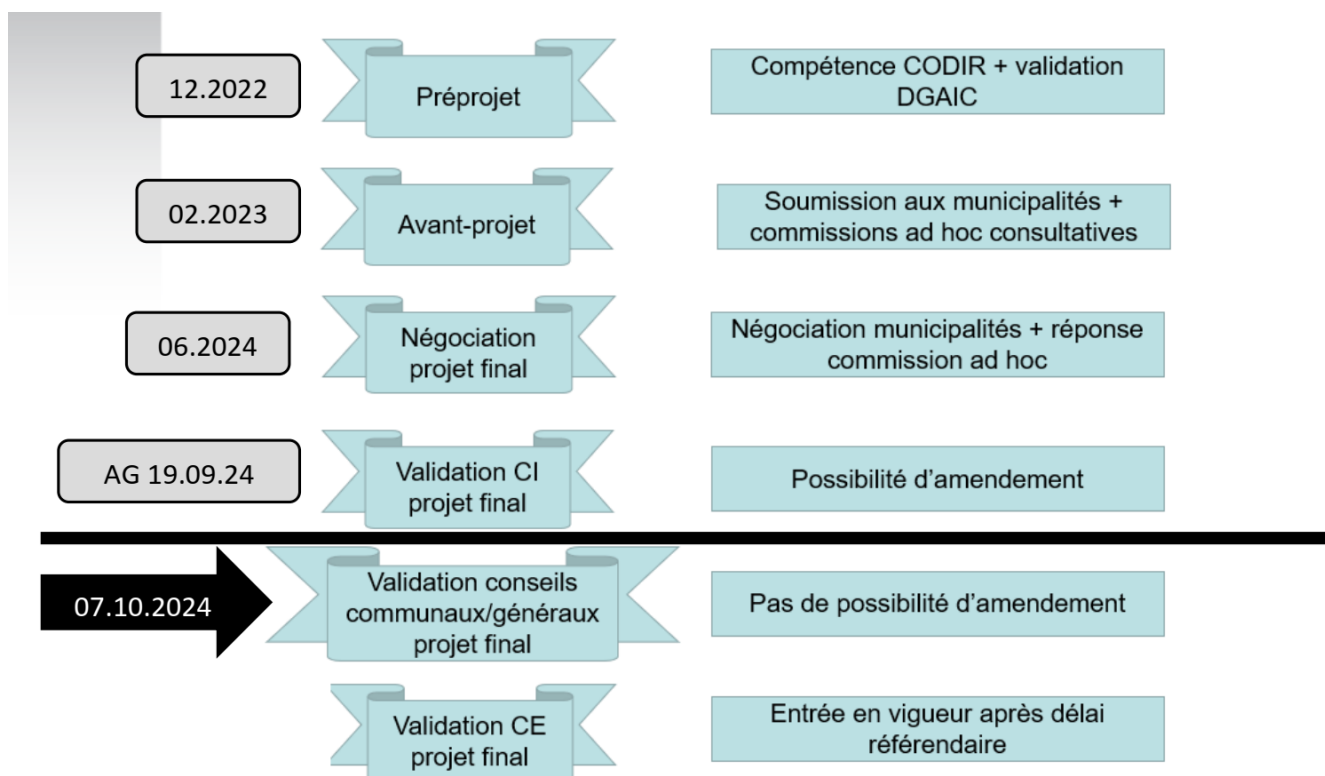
12.2022

Préprojet

Compétence CODIR + validation DGAIC

02.2023

Avant-projet

Soumission aux municipalités + commissions ad hoc consultatives

06.2024

Négociation projet final

Négociation municipalités + réponse commission ad hoc

AG 19.09.24

Validation CI projet final

Possibilité d'amendement

07.10.2024

Validation conseils communaux/généraux projet final

Pas de possibilité d'amendement

Validation CE projet final

Entrée en vigueur après délai référendaire